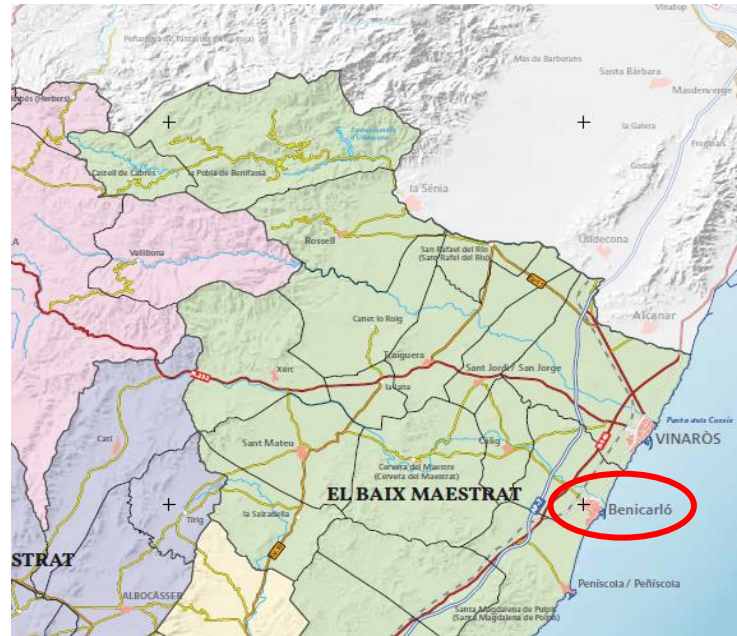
Vinalop
Penyarroja de Tastavins (Peñarroya)
Mas de Barberans
Santa Bàrbara
Masdenverge
la Galera
Godall
Freginals
Castell de Cabres
la Pobla de Benifassà
la Sénia
Ulldecona
Alcanar
Rossell
San Rafael del Río (Sant Rafel del Riu)
Vallibona
Canet lo Roig
Traiguera
Sant Jordi / San Jorge
Xert
la Jana
Catí
Sant Mateu
Càlig
Cervera del Maestre (Cervera del Maestrat)
Punta dels Coscis
VINARÒS
EL BAIX MAESTRAT
Benicarló
Tírig
la Salzadella
STRAT
ALBOCÀSSER
Peníscola / Peñíscola
Santa Magdalena de Pulpis (Santa Magdalena de Polpís)